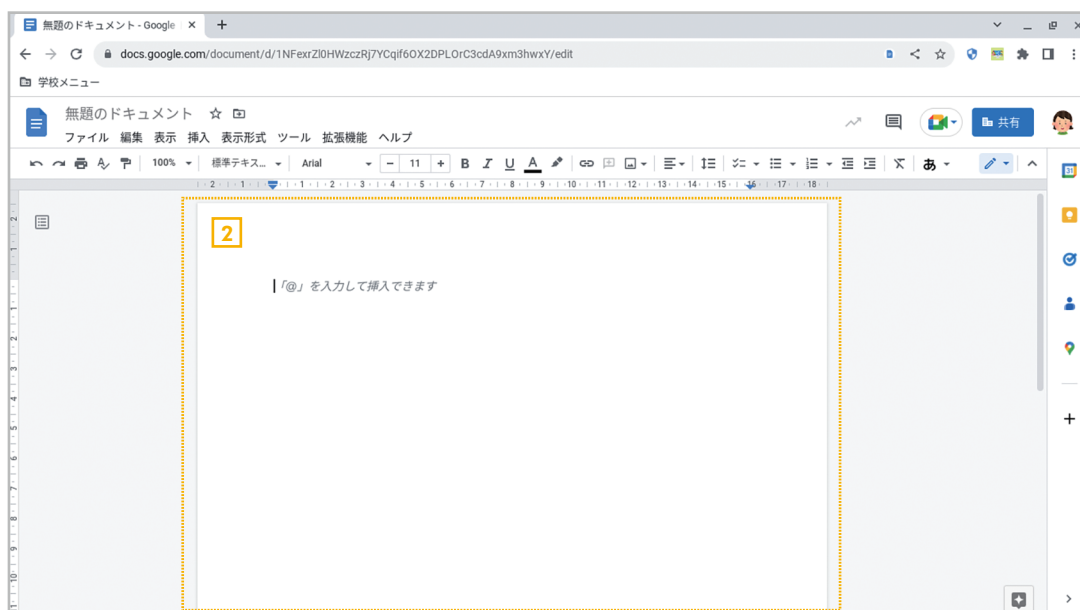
無題のドキュメント - Google

docs.google.com/document/d/1NFexrZl0HWzczRj7YCqif6OX2DPLOrC3cdA9xm3hwxY/edit

学校メニュー

無題のドキュメント

ファイル 編集 表示 挿入 表示形式 ツール 拡張機能 ヘルプ

共有

100%

標準テキス...

Arial

11

2

「@」を入力して挿入できます